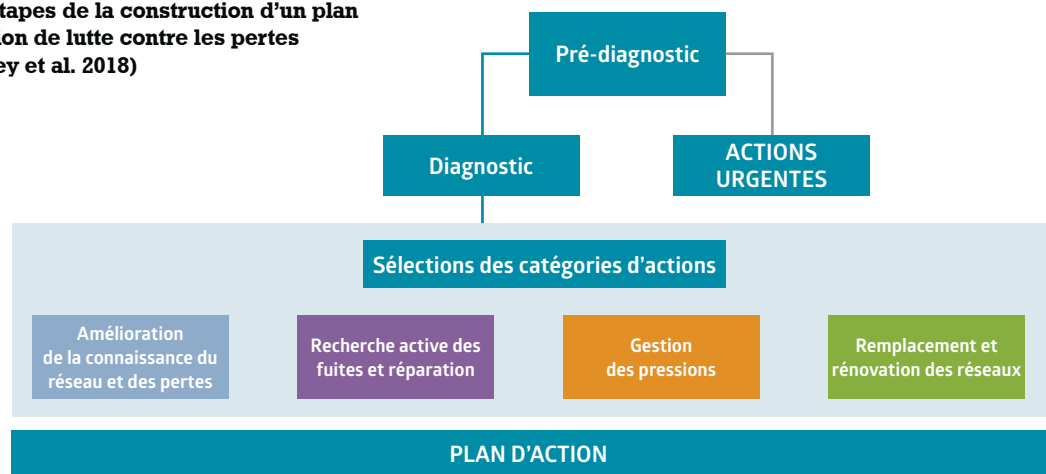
tapes de la construction d'un plan
on de lutte contre les pertes
ey et al. 2018)

Pré-diagnostic

Diagnostic

ACTIONS URGENTES

Sélections des catégories d'actions

Amélioration de la connaissance du réseau et des pertes

Recherche active des fuites et réparation

Gestion des pressions

Remplacement et rénovation des réseaux

PLAN D'ACTION